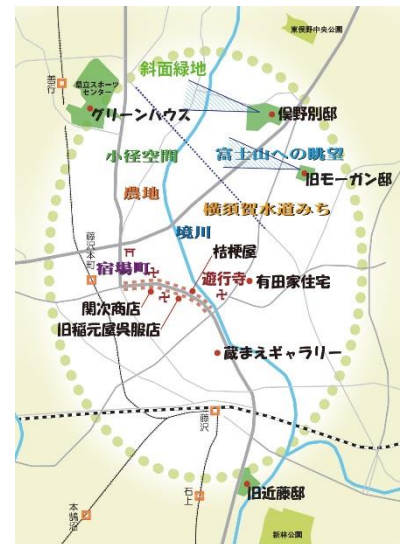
東俣野中央公園
斜面緑地
善行
県立スポーツセンター
グリーンハウス
俣野別邸
小径空間
富士山への眺望
旧モーガン邸
農地
横須賀水道みち
境川
藤沢本町
宿場町
桔梗屋
遊行寺
有田家住宅
関次商店
旧稲元屋呉服店
蔵まえギャラリー
藤沢
石上
本鵠沼
旧近藤邸
新林公園